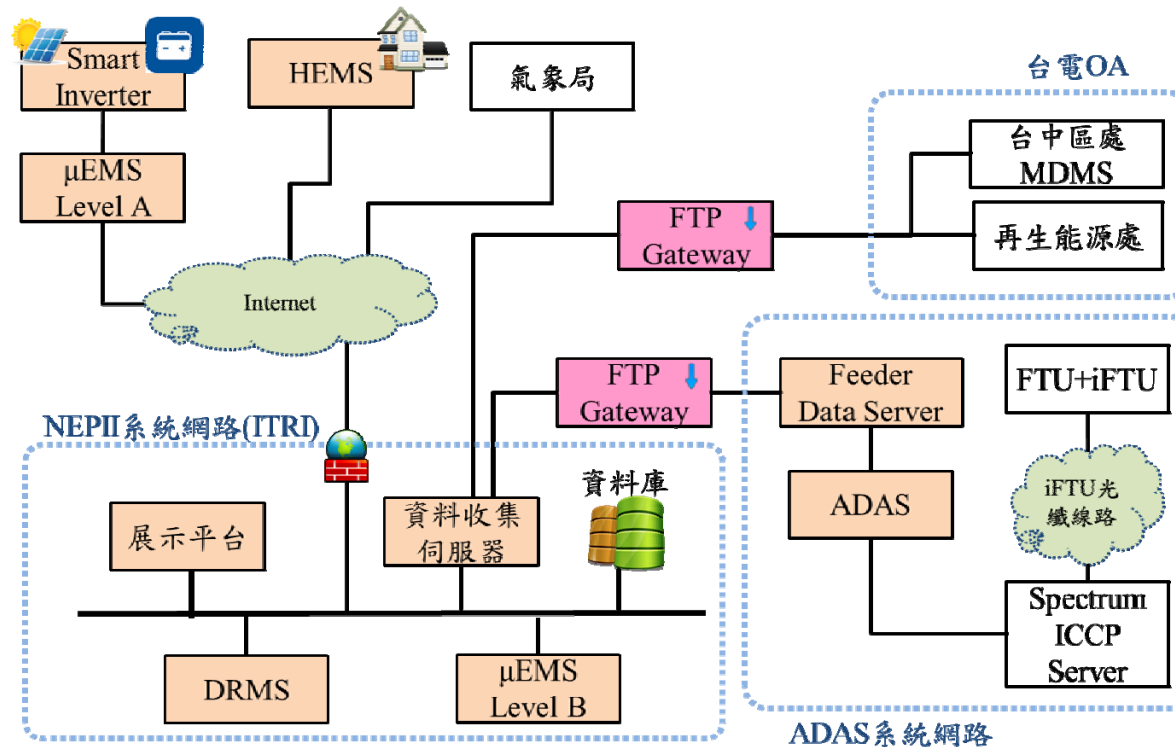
Smart Inverter

HEMS

氣象局

台電OA

台中區處 MDMS

再生能源處

μEMS Level A

FTP Gateway

Internet

FTP Gateway

Feeder Data Server

FTU+iFTU

NEPII系統網路(ITRI)

ADAS

iFTU光纖線路

資料庫

資料收集伺服器

展示平台

Spectrum ICCP Server

DRMS

μEMS Level B

ADAS系統網路